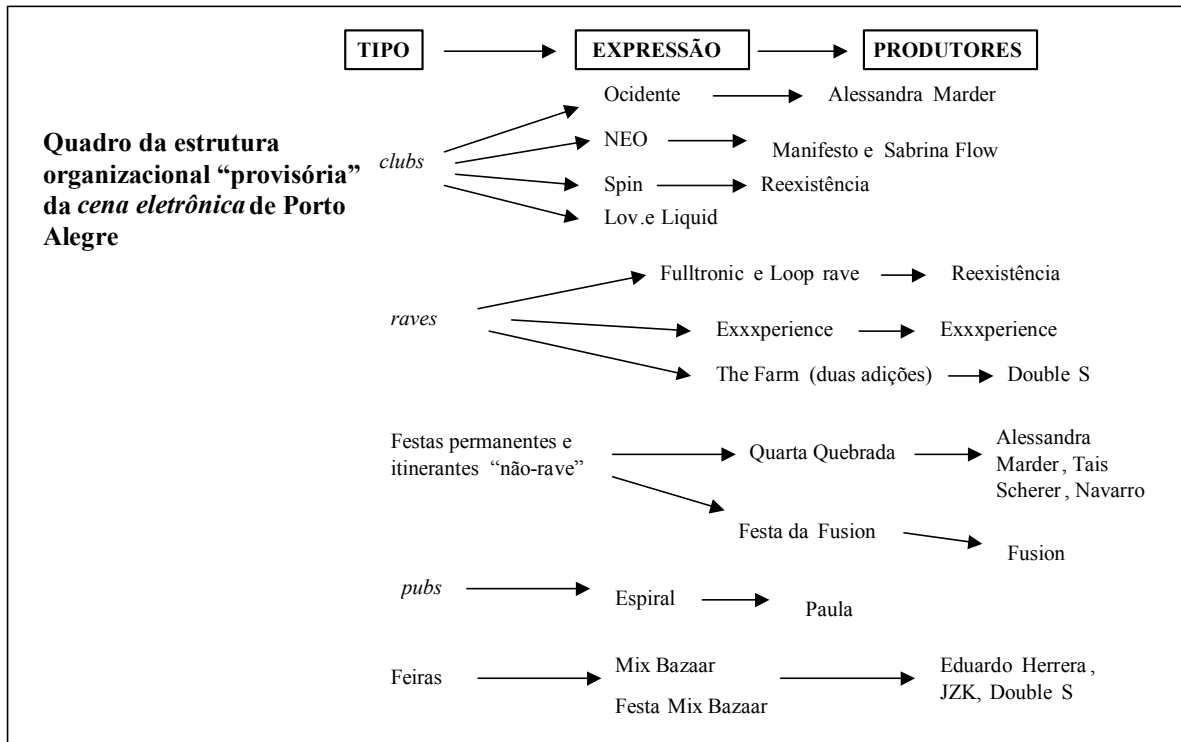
TIPO

EXPRESSÃO

PRODUTORES

Quadro da estrutura organizacional "provisória" da *cena eletrônica* de Porto Alegre

*clubs*

Ocidente

Alessandra Marder

NEO

Manifesto e Sabrina Flow

Spin

Reexistência

Lov.e Liquid

*raves*

Fulltronic e Loop rave

Reexistência

Exxxperience

Exxxperience

The Farm (duas adições)

Double S

Festas permanentes e itinerantes "não-rave"

Quarta Quebrada

Alessandra Marder, Tais Scherer, Navarro

Festa da Fusion

Fusion

*pubs*

Espiral

Paula

Feiras

Mix Bazaar

Festa Mix Bazaar

Eduardo Herrera, JZK, Double S